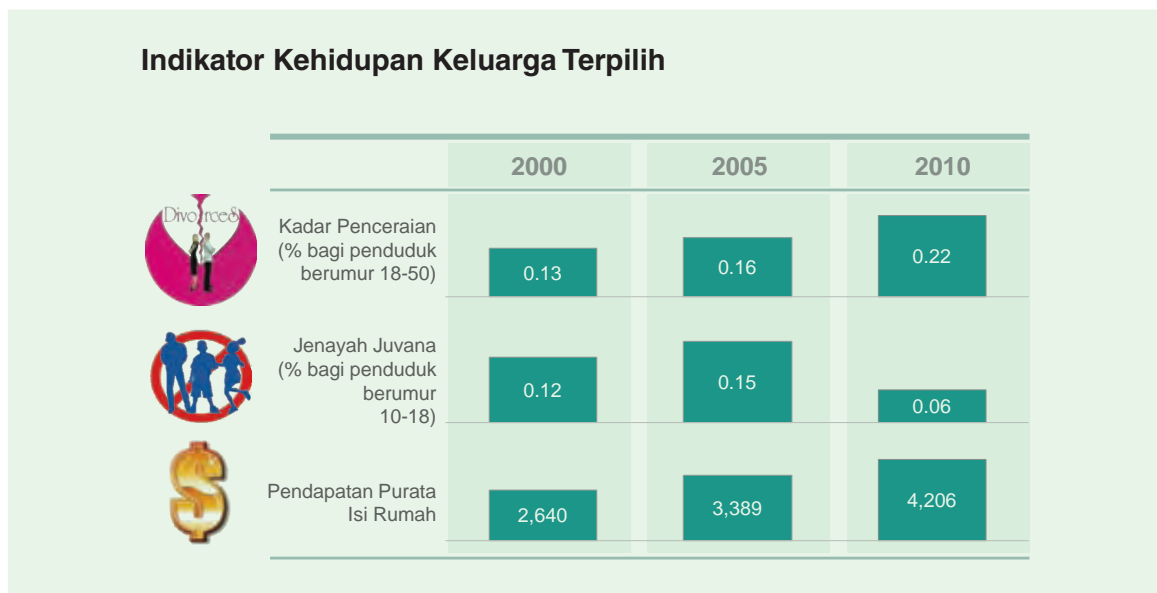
Indikator Kehidupan Keluarga Terpilih

Divorces

| | 2000 | 2005 | 2010 |
|---|---|---|---|
| Kadar Penceraian (% bagi penduduk berumur 18-50) | 0.13 | 0.16 | 0.22 |
| Jenayah Juvana (% bagi penduduk berumur 10-18) | 0.12 | 0.15 | 0.06 |
| Pendapatan Purata Isi Rumah | 2,640 | 3,389 | 4,206 |